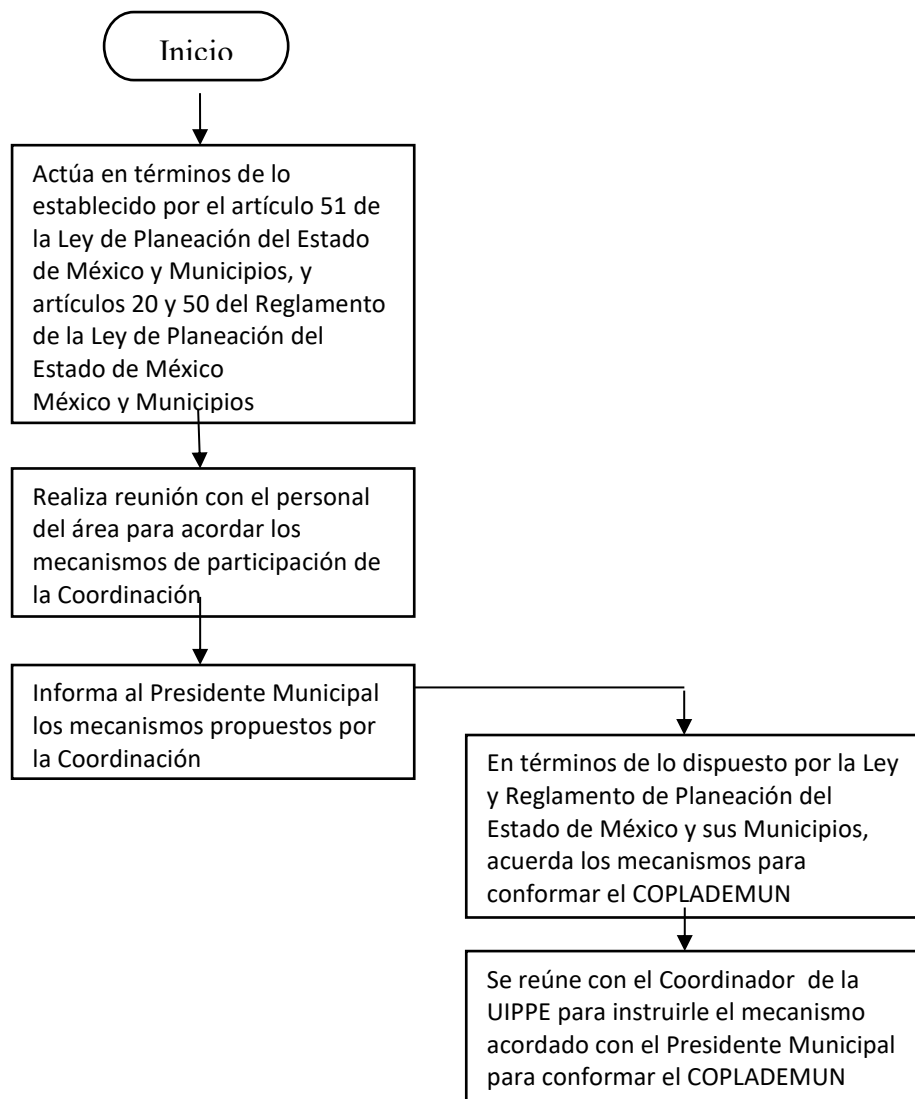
Inicio

Actúa en términos de lo establecido por el artículo 51 de la Ley de Planeación del Estado de México y Municipios, y artículos 20 y 50 del Reglamento de la Ley de Planeación del Estado de México
México y Municipios

Realiza reunión con el personal del área para acordar los mecanismos de participación de la Coordinación

Informa al Presidente Municipal los mecanismos propuestos por la Coordinación

En términos de lo dispuesto por la Ley y Reglamento de Planeación del Estado de México y sus Municipios, acuerda los mecanismos para conformar el COPLADEMUN

Se reúne con el Coordinador de la UIPPE para instruirle el mecanismo acordado con el Presidente Municipal para conformar el COPLADEMUN